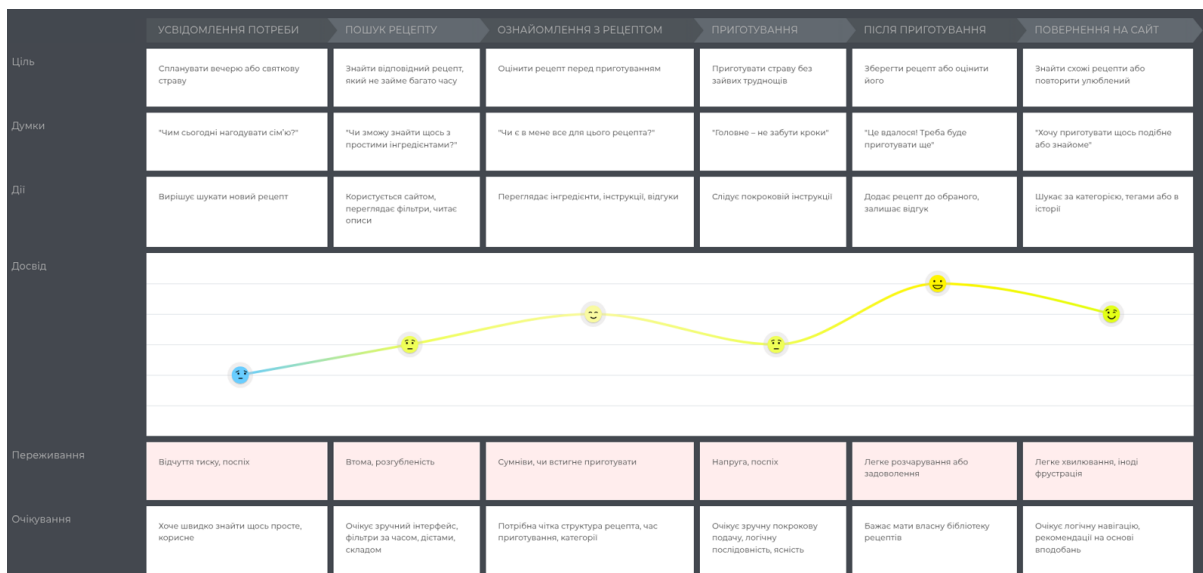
| | УСВІДОМЛЕННЯ ПОТРЕБИ | ПОШУК РЕЦЕПТУ | ОЗНАЙОМЛЕННЯ З РЕЦЕПТОМ | ПРИГОТУВАННЯ | ПІСЛЯ ПРИГОТУВАННЯ | ПОВЕРНЕННЯ НА САЙТ |
|---|---|---|---|---|---|---|
| Ціль | Спланувати вечерю або святкову страву | Знайти відповідний рецепт, який не займе багато часу | Оцінити рецепт перед приготуванням | Приготувати страву без зайвих труднощів | Зберегти рецепт або оцінити його | Знайти схожі рецепти або повторити улюблений |
| Думки | "Чим сьогодні нагодувати сім'ю?" | "Чи зможу знайти щось з простими інгредієнтами?" | "Чи є в мене все для цього рецепта?" | "Головне – не забути кроки" | "Це вдалося! Треба буде приготувати ще" | "Хочу приготувати щось подібне або знайоме" |
| Дії | Вирішує шукати новий рецепт | Користується сайтом, переглядає фільтри, читає описи | Переглядає інгредієнти, інструкції, відгуки | Слідує покроковій інструкції | Додає рецепт до обраного, залишає відгук | Шукає за категорією, тегами або в історії |
| Досвід | | | | | | |
| Переживання | Відчуття тиску, поспіх | Втома, розгубленість | Сумніви, чи встигне приготувати | Напруга, поспіх | Легке розчарування або задоволення | Легке хвилювання, іноді фрустрація |
| Очікування | Хоче швидко знайти щось просте, корисне | Очікує зручний інтерфейс, фільтри за часом, дієтами, складом | Потрібна чітка структура рецепта, час приготування, категорії | Очікує зручну покрокову подачу, логічну послідовність, ясність | Бажає мати власну бібліотеку рецептів | Очікує логічну навігацію, рекомендації на основі вподобань |